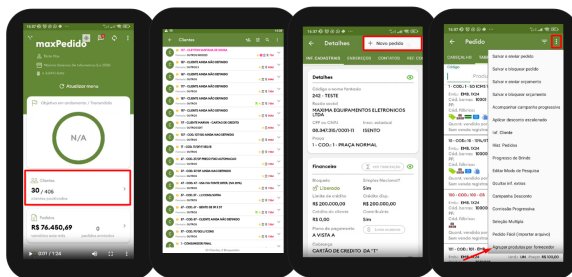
maxPedido

Atualizar menu

Objetivo em andamento / Transmitido

N/A

Clientes
30 / 405

Pedidos
R$ 76.460,69

0:01 / 1:34

Clientes

Detalhes

+ Novo pedido

INF. CADASTRAIS

Detalhes

242 - TESTE

MAXIMA EQUIPAMENTOS ELETRONICOS LTDA

08.347.315/0001-11

ISENTO

1 - COD.: 1 - PRAÇA NORMAL

Financeiro

Liberado

Sim

R$ 200.000,00

R$ 200.000,00

Sim

A VISTA A

CARTÃO DE CRÉDITO DA "T"

Pedido

Salvar e enviar pedido
Salvar e bloquear pedido
Salvar e enviar orçamento
Salvar e bloquear orçamento
Acompanhar campanha progressiva
Aplicar desconto escalonado
Inf. Cliente
Hist. Pedidos
Progresso de Brinde
Editar Modo de Pesquisa
Ocultar Inf. extras
Campanha Desconto
Comissão Progressiva
Seleção Múltipla
Pedido Fácil (importar arquivo)
Agrupar produtos por fornecedor